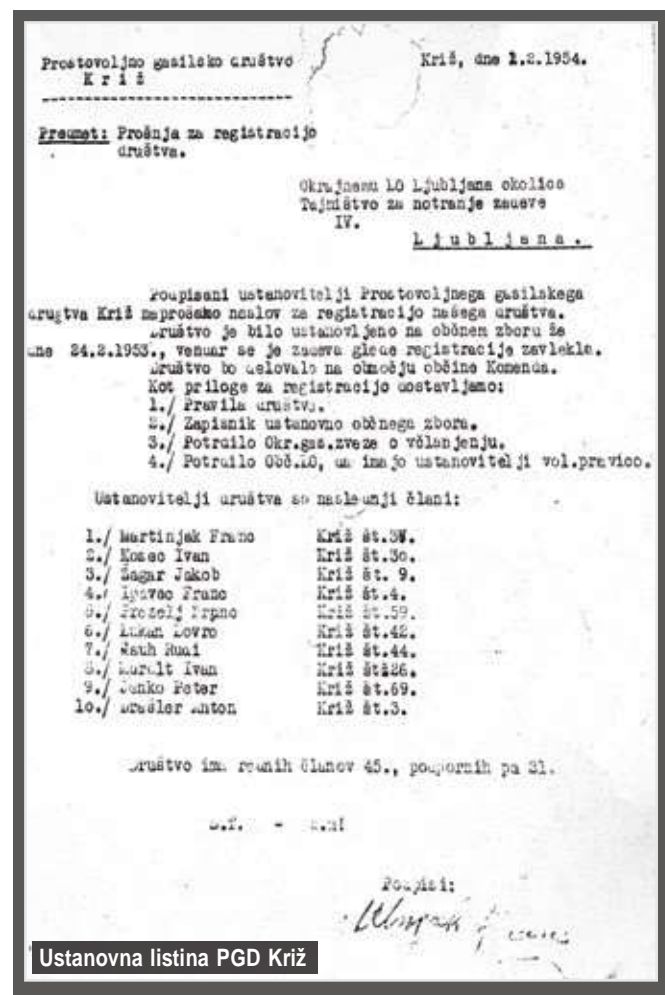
Prostovoljno gasilsko društvo
K r i ž

Križ, dne 1.2.1954.

Predmet: Prošnja za registracijo društva.

Okrajnemu LO Ljubljana okolica
Tajništvo za notranje zadeve
IV.
L j u b l j a n a.

Podpisani ustanovitelji Prostovoljnega gasilskega društva Križ naprošamo naslov za registracijo našega društva.
Društvo je bilo ustanovljeno na občnem zboru že dne 24.2.1953., vendar se je zadeva glede registracije zavlekla.
Društvo bo delovalo na območju občine Komenda.
Kot priloge za registracijo dostavljamo:
1./ Pravila društva.
2./ Zapisnik ustanovnega občnega zbora.
3./ Pooblastilo Okr.gas.zveze o včlanjenju.
4./ Potrdilo Obč.LO, da imajo ustanovitelji vol.pravico.

Ustanovitelji društva so naslednji člani:

1./ Martinjak Franc	Križ št.3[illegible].
2./ Kosec Ivan	Križ št.30.
3./ Žagar Jakob	Križ št. 9.
4./ Ipavec Franc	Križ št.4.
5./ Prezelj Franc	Križ št.59.
6./ Lukan Lovro	Križ št.42.
7./ Rauh Rudi	Križ št.44.
8./ Koritt Ivan	Križ št.26.
9./ Jenko Peter	Križ št.69.
10./ Drešler Anton	Križ št.3.

Društvo ima rednih članov 45., podpornih pa 31.

S.F. - S.N.!

Podpisi:
Martinjak Franc

Ustanovna listina PGD Križ